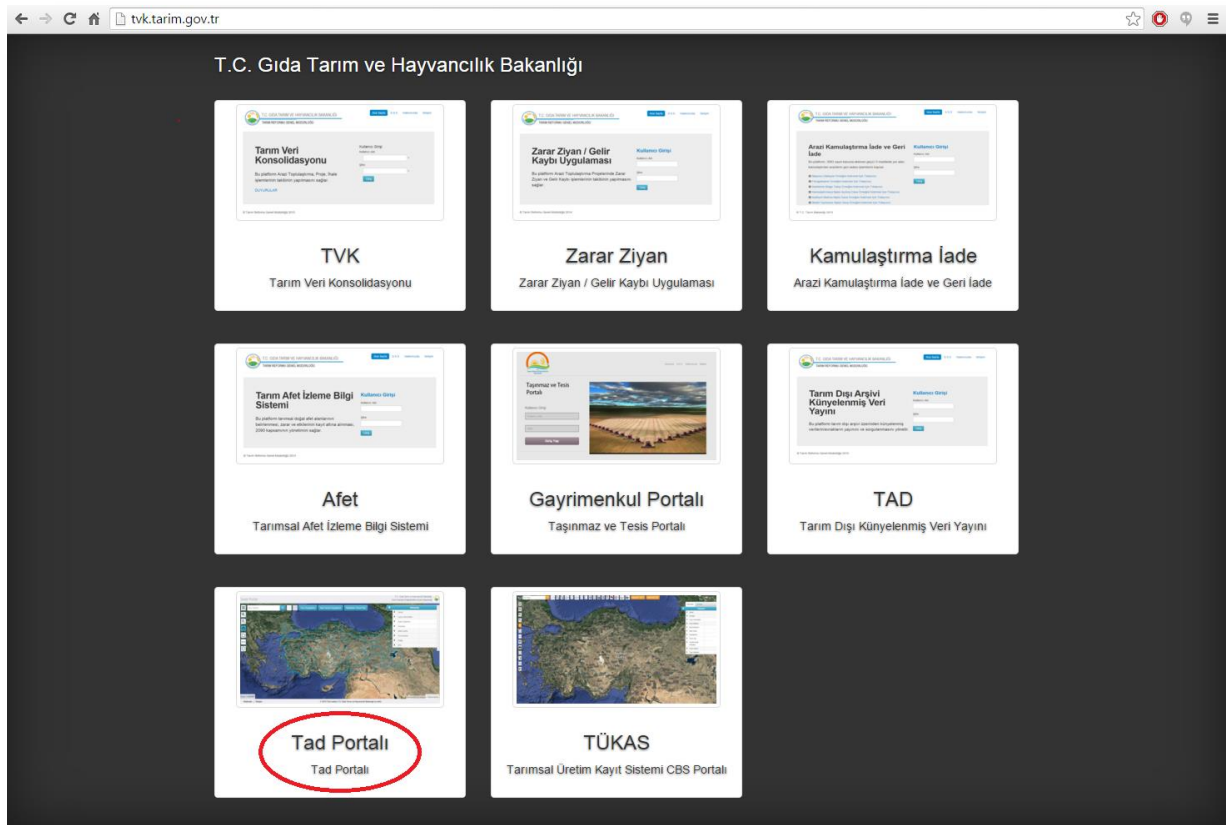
tvk.tarim.gov.tr

T.C. Gıda Tarım ve Hayvancılık Bakanlığı

Tarım Veri Konsolidasyonu

Kullanıcı Girişi

TVK
Tarım Veri Konsolidasyonu

Zarar Ziyan / Gelir Kaybı Uygulaması

Kullanıcı Girişi

Zarar Ziyan
Zarar Ziyan / Gelir Kaybı Uygulaması

Arazi Kamulaştırma İade ve Geri İade

Kullanıcı Girişi

Kamulaştırma İade
Arazi Kamulaştırma İade ve Geri İade

Tarım Afet İzleme Bilgi Sistemi

Kullanıcı Girişi

Afet
Tarımsal Afet İzleme Bilgi Sistemi

Taşınmaz ve Tesis Portalı

Gayrimenkul Portalı
Taşınmaz ve Tesis Portalı

Tarım Dışı Arşivi Künyelenmiş Veri Yayını

Kullanıcı Girişi

TAD
Tarım Dışı Künyelenmiş Veri Yayını

Tad Portalı
Tad Portalı

TÜKAS
Tarımsal Üretim Kayıt Sistemi CBS Portalı